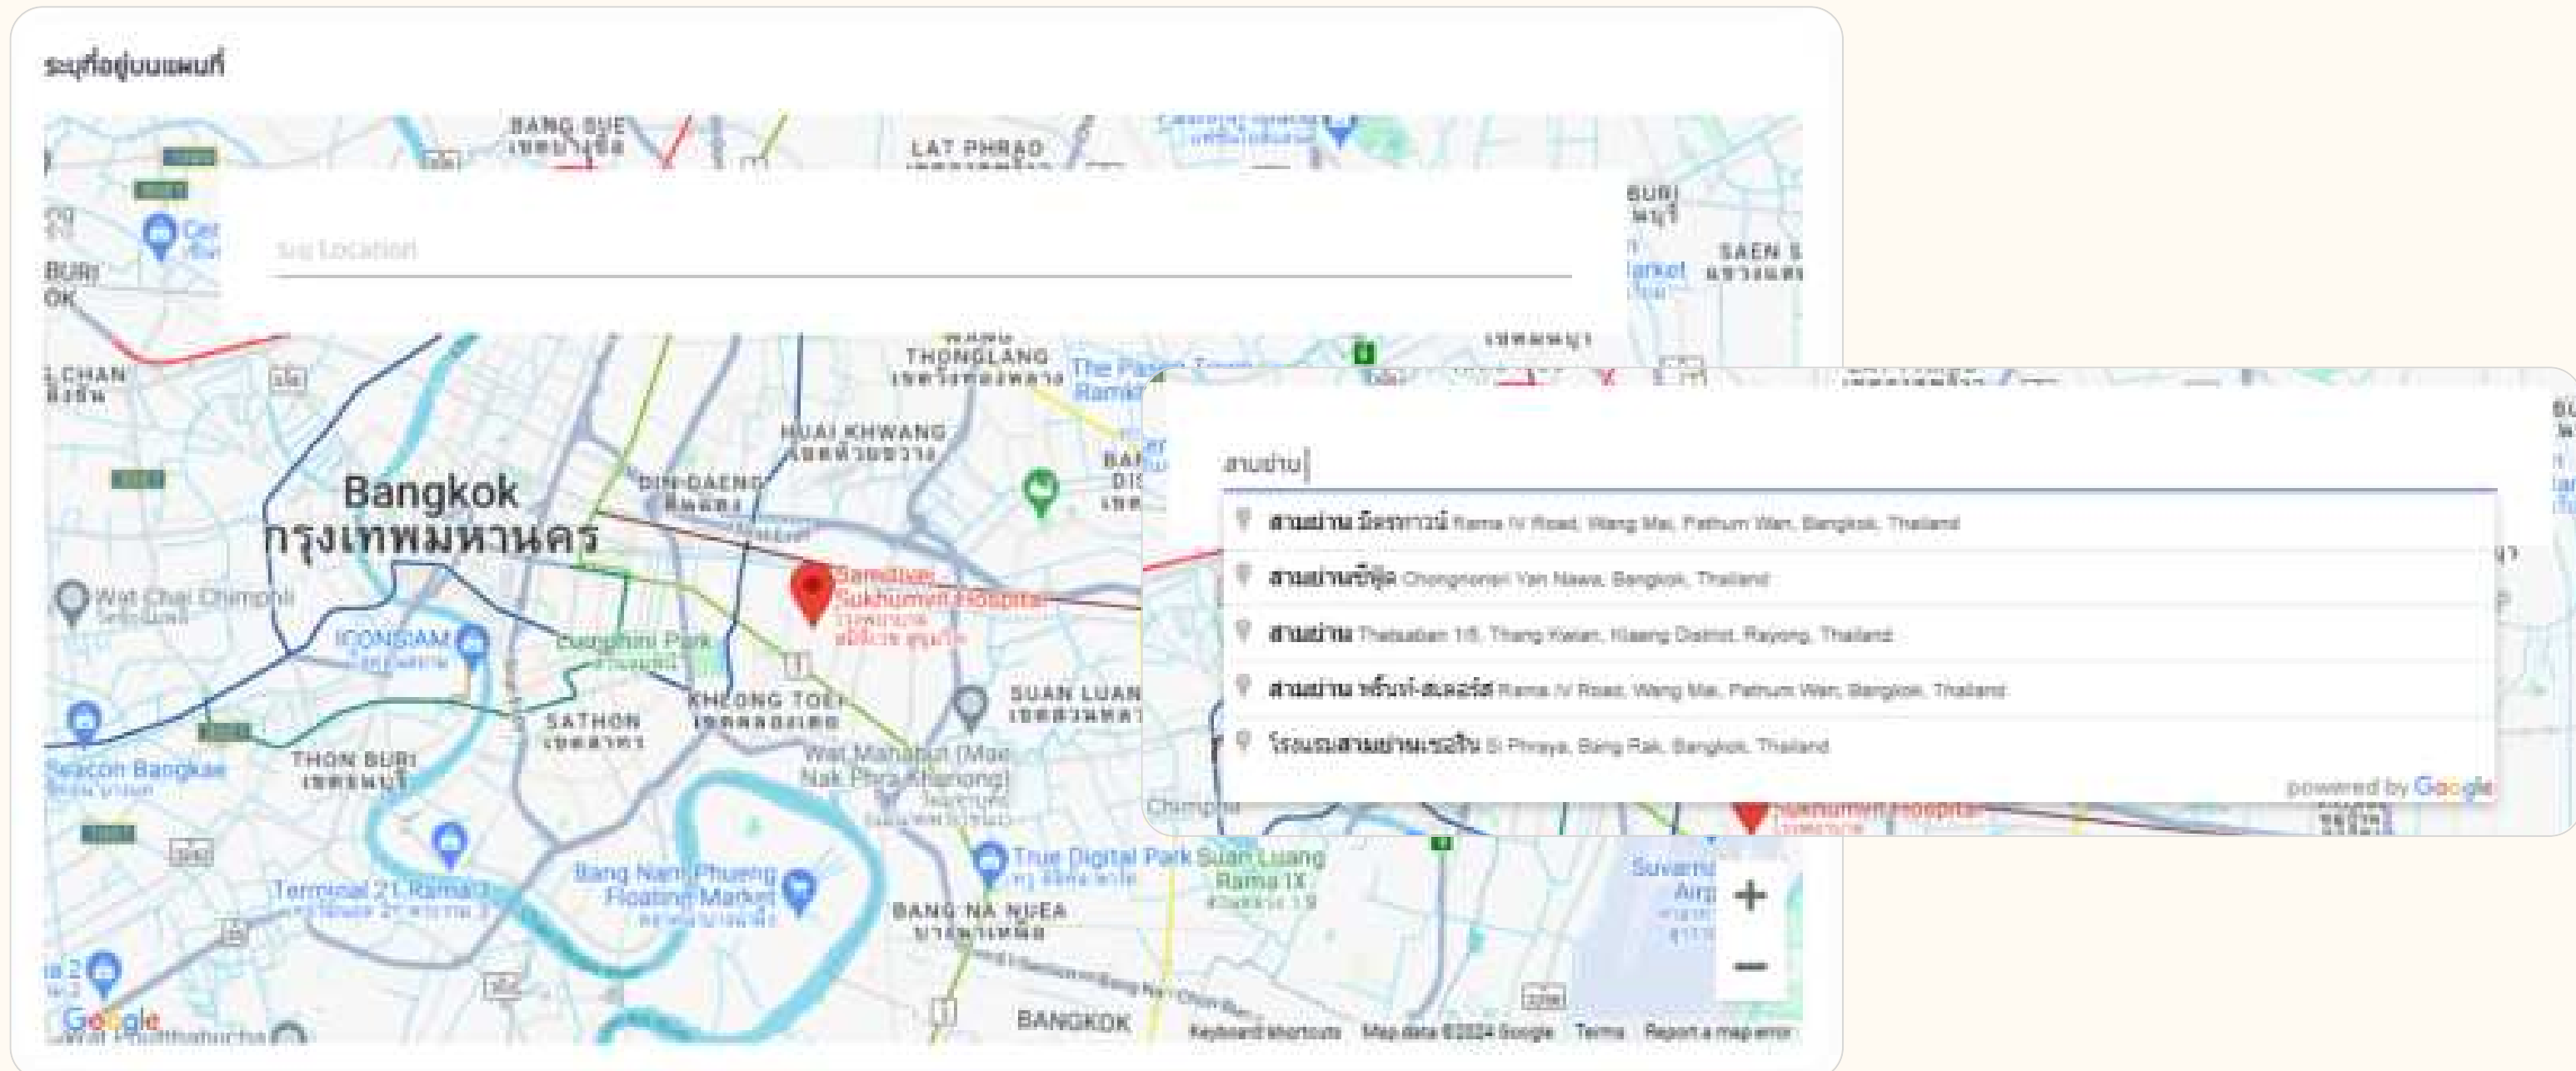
ระบุที่อยู่บนแผนที่

ระบุ Location

BANG SUE
เขตบางซื่อ
LAT PHRAO
THONGLANG
เขตวังทองหลาง
HUAI KHWANG
เขตห้วยขวาง
DIN DAENG
เขตดินแดง
Bangkok
กรุงเทพมหานคร
Samitivej Sukhumvit Hospital
โรงพยาบาล สมิติเวช สุขุมวิท
Wat Chai Chimphli
ICONSIAM
Lumphini Park
KHLONG TOEI
เขตคลองเตย
SUAN LUANG
SATHON
เขตสาทร
THON BURI
เขตธนบุรี
Seacon Bangkae
Wat Mahabut (Mae Nak Phra Khanong)
True Digital Park
Suan Luang Rama IX
Terminal 21 Rama 3
Bang Nam Phueng Floating Market
BANG NA NUEA
BANGKOK
SAEN S
Google
Keyboard shortcuts
Map data ©2024 Google
Terms
Report a map error
+
−

สามย่าน|
สามย่าน มิตรทาวน์ Rama IV Road, Wang Mai, Pathum Wan, Bangkok, Thailand
สามย่านชิวิต Chongnonsi Yan Nawa, Bangkok, Thailand
สามย่าน Thetsaban 1/5, Thang Kwian, Klaeng District, Rayong, Thailand
สามย่าน หรีนท์-สแควร์ส Rama IV Road, Wang Mai, Pathum Wan, Bangkok, Thailand
โรงแรมสามย่านเรสซิเดนซ์ Si Phraya, Bang Rak, Bangkok, Thailand
powered by Google